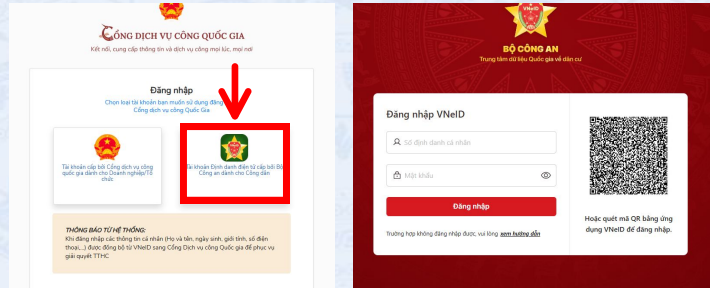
CỔNG DỊCH VỤ CÔNG QUỐC GIA

Kết nối, cung cấp thông tin và dịch vụ công mọi lúc, mọi nơi

Đăng nhập

Chọn loại tài khoản bạn muốn sử dụng đăng nhập Cổng dịch vụ công Quốc Gia

Tài khoản cấp bởi Cổng dịch vụ công quốc gia dành cho Doanh nghiệp/Tổ chức

Tài khoản Định danh điện tử cấp bởi Bộ Công an dành cho Công dân

THÔNG BÁO TỪ HỆ THỐNG:

Khi đăng nhập các thông tin cá nhân (Họ và tên, ngày sinh, giới tính, số điện thoại...) được đồng bộ từ VNeID sang Cổng Dịch vụ công Quốc gia để phục vụ giải quyết TTHC

VNeID

BỘ CÔNG AN

Trung tâm dữ liệu Quốc gia về dân cư

Đăng nhập VNeID

Số định danh cá nhân

Mật khẩu

Đăng nhập

Trường hợp không đăng nhập được, vui lòng xem hướng dẫn

Hoặc quét mã QR bằng ứng dụng VNeID để đăng nhập.